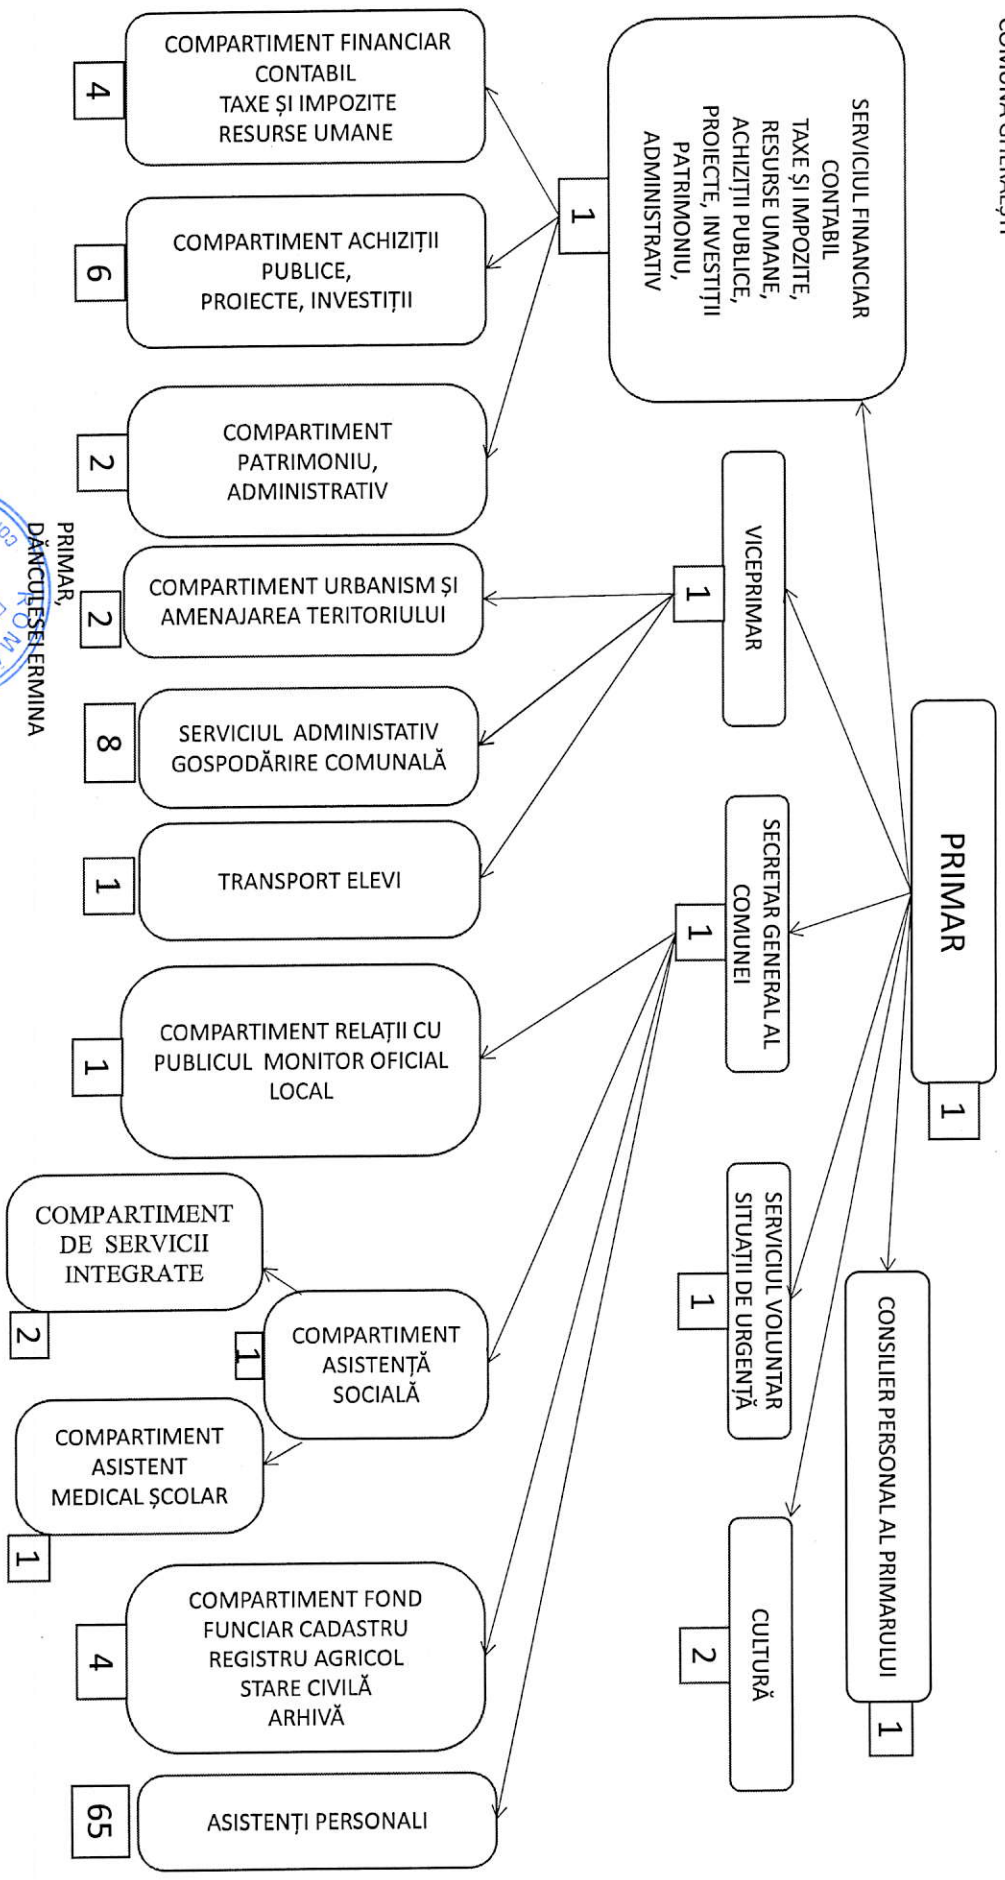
COMUNA GHERĂEȘTI

PRIMAR
1

SERVICIUL FINANCIAR CONTABIL TAXE ȘI IMPOZITE, RESURSE UMANE, ACHIZIȚII PUBLICE, PROIECTE, INVESTIȚII PATRIMONIU, ADMINISTRATIV
1

VICEPRIMAR
1

SECRETAR GENERAL AL COMUNEI
1

SERVICIUL VOLUNTAR SITUAȚII DE URGENȚĂ
1

CONSILIER PERSONAL AL PRIMARULUI
1

CULTURĂ
2

COMPARTIMENT FINANCIAR CONTABIL TAXE ȘI IMPOZITE RESURSE UMANE
4

COMPARTIMENT ACHIZIȚII PUBLICE, PROIECTE, INVESTIȚII
6

COMPARTIMENT PATRIMONIU, ADMINISTRATIV
2

COMPARTIMENT URBANISM ȘI AMENAJAREA TERITORIULUI
2

SERVICIUL ADMINISTATIV GOSPODĂRIRE COMUNALĂ
8

TRANSPORT ELEVI
1

COMPARTIMENT RELAȚII CU PUBLICUL MONITOR OFICIAL LOCAL
1

COMPARTIMENT ASISTENȚĂ SOCIALĂ
1

COMPARTIMENT DE SERVICII INTEGRATE
2

COMPARTIMENT ASISTENT MEDICAL ȘCOLAR
1

COMPARTIMENT FOND FUNCIAR CADASTRU REGISTRU AGRICOL STARE CIVILĂ ARHIVĂ
4

ASISTENȚI PERSONALI
65

PRIMAR,
DĂNCULESEI ERMINA